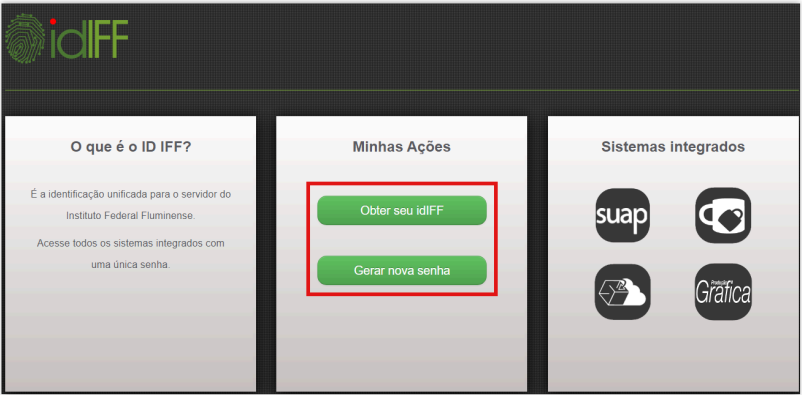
idIFF

O que é o ID IFF?

É a identificação unificada para o servidor do Instituto Federal Fluminense.

Acesse todos os sistemas integrados com uma única senha.

Minhas Ações

Obter seu idIFF

Gerar nova senha

Sistemas integrados

suap

Produção Gráfica